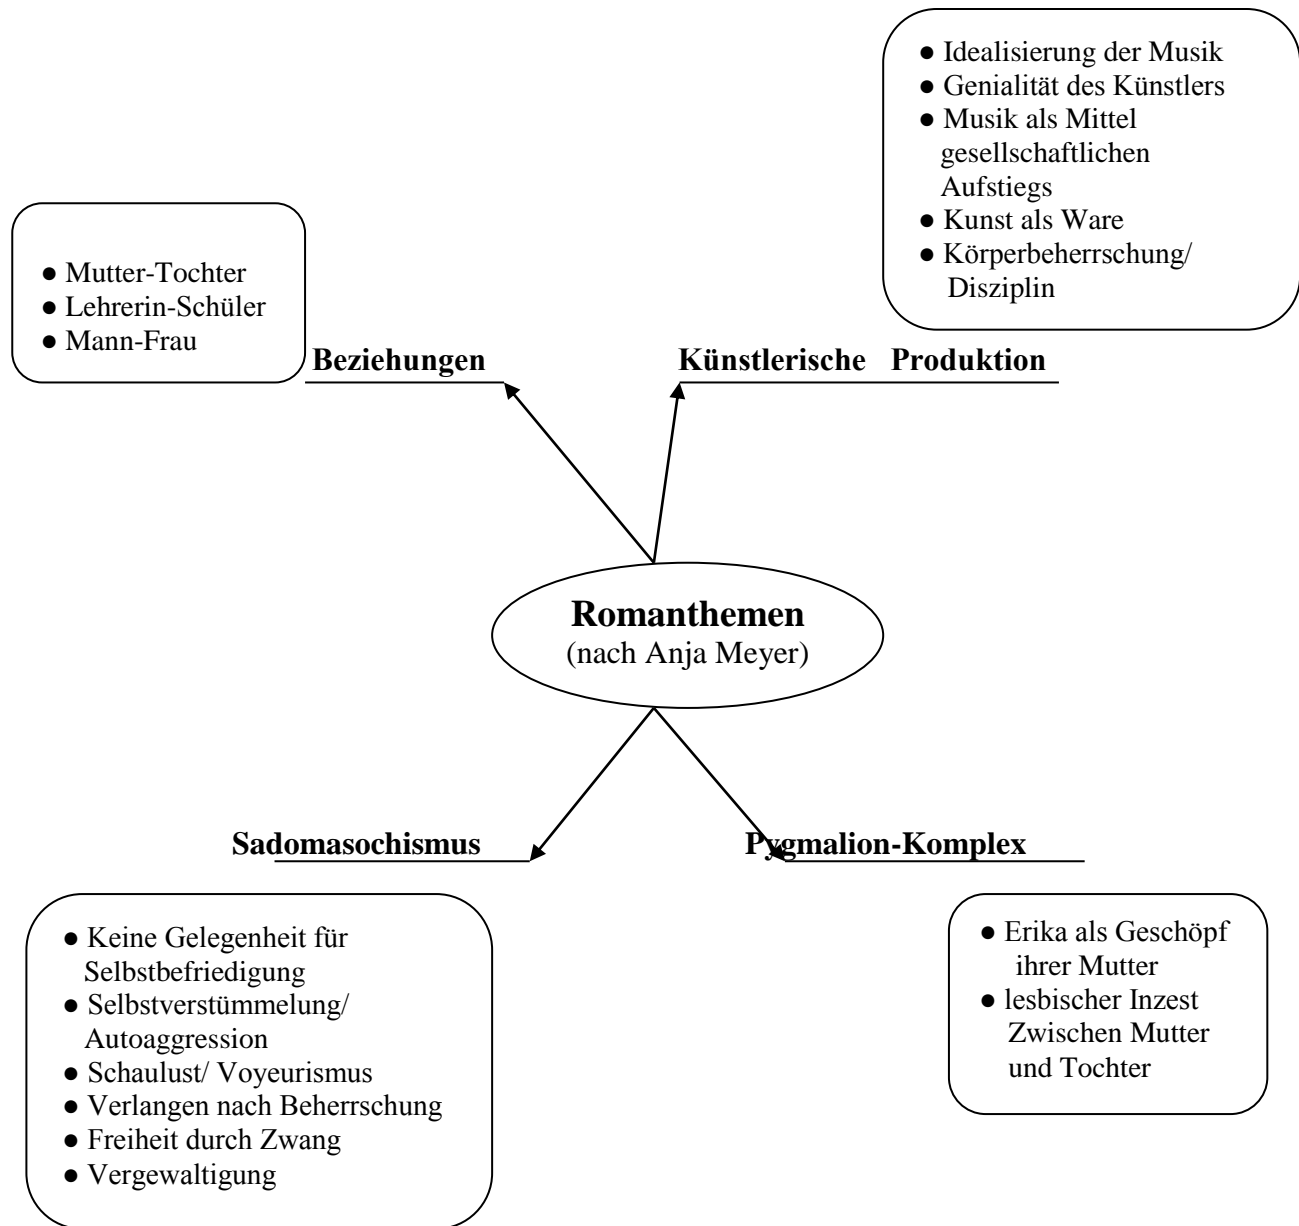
● Idealisierung der Musik
● Genialität des Künstlers
● Musik als Mittel gesellschaftlichen Aufstiegs
● Kunst als Ware
● Körperbeherrschung/ Disziplin

● Mutter-Tochter
● Lehrerin-Schüler
● Mann-Frau

Beziehungen

Künstlerische Produktion

Romanthemen
(nach Anja Meyer)

Sadomasochismus

Pygmalion-Komplex

● Keine Gelegenheit für Selbstbefriedigung
● Selbstverstümmelung/ Autoaggression
● Schaulust/ Voyeurismus
● Verlangen nach Beherrschung
● Freiheit durch Zwang
● Vergewaltigung

● Erika als Geschöpf ihrer Mutter
● lesbischer Inzest Zwischen Mutter und Tochter